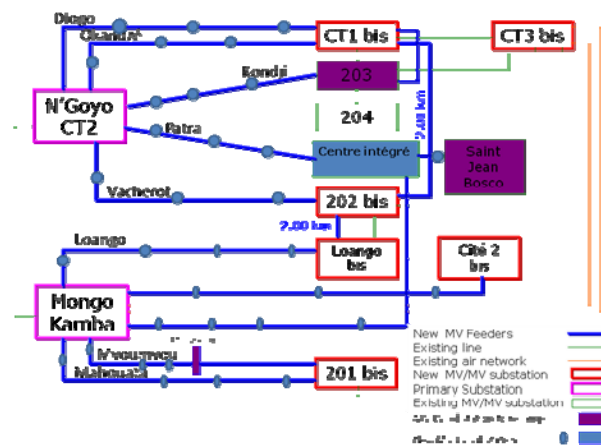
Diego
Okandé
CT1 bis
CT3 bis
Kondi
203
N'Goyo CT2
204
Patra
Centre intégré
Saint Jean Bosco
Vacherot
202 bis
2,00 km
Loango
Loango bis
Cité 2 bis
Mongo Kamba
N'vougmeu
Mahouata
201 bis
New MV Feeders
Existing line
Existing air network
New MV/MV substation
Primary Substation
Existing MV/MV substation
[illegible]
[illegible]